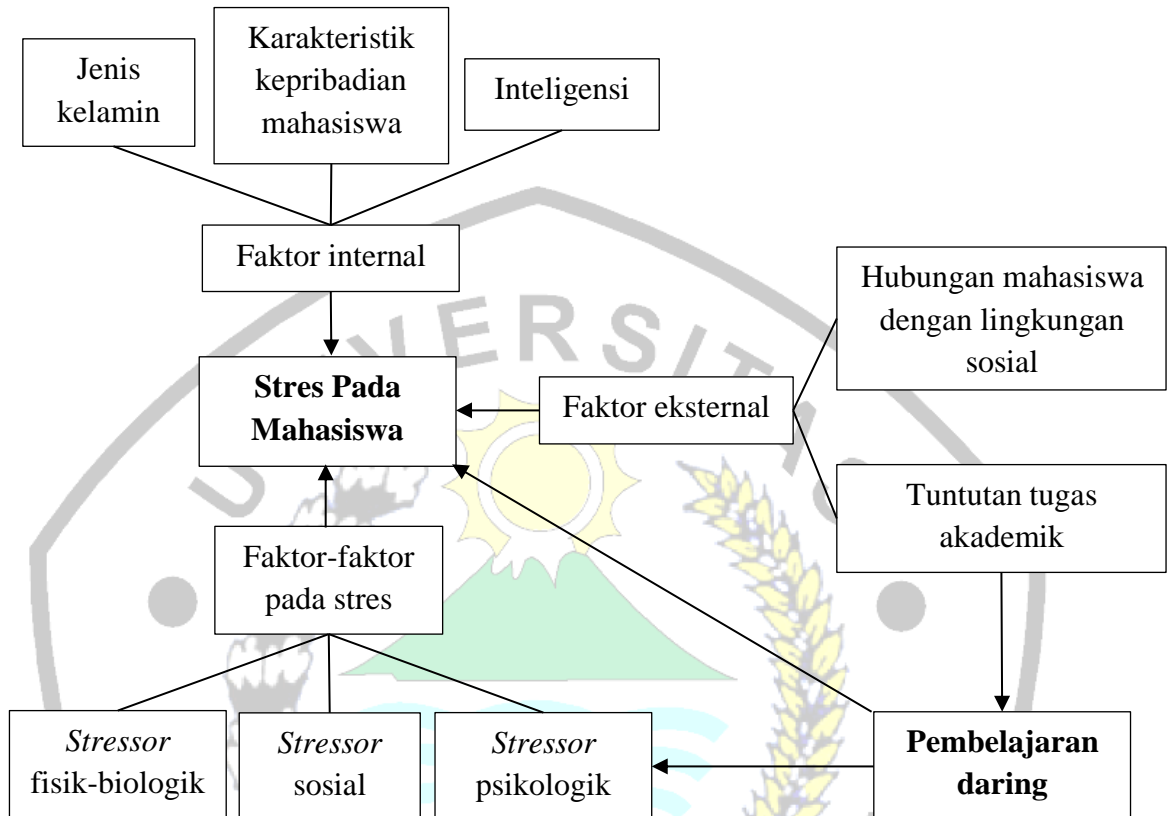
Jenis kelamin

Karakteristik kepribadian mahasiswa

Inteligensi

Faktor internal

Hubungan mahasiswa dengan lingkungan sosial

**Stres Pada Mahasiswa**

Faktor eksternal

Tuntutan tugas akademik

Faktor-faktor pada stres

*Stressor* fisik-biologik

*Stressor* sosial

*Stressor* psikologik

**Pembelajaran daring**